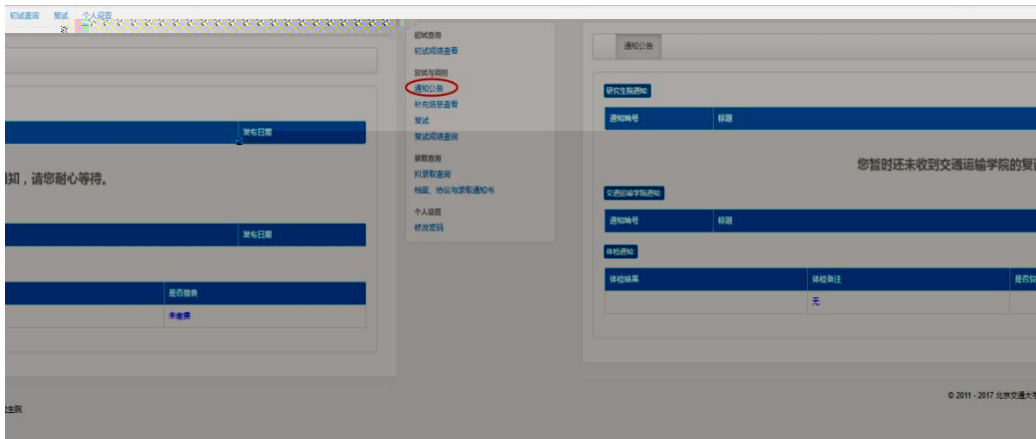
初试查询　复试　个人设置

发布日期

知，请您耐心等待。

发布日期

是否缴费

未缴费

生院

初试查询
初试成绩查看

复试与调剂
通知公告
补充信息查看
复试
复试成绩查询

录取查询
拟录取查询
档案、协议与录取通知书

个人设置
修改密码

通知公告

研究生院通知

通知编号　标题

您暂时还未收到交通运输学院的复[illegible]

交通运输学院通知

通知编号　标题

体检通知

| 体检结果 | 体检备注 | 是否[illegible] |
|---|---|---|
| | 无 | |

© 2011 - 2017 北京交通大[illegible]